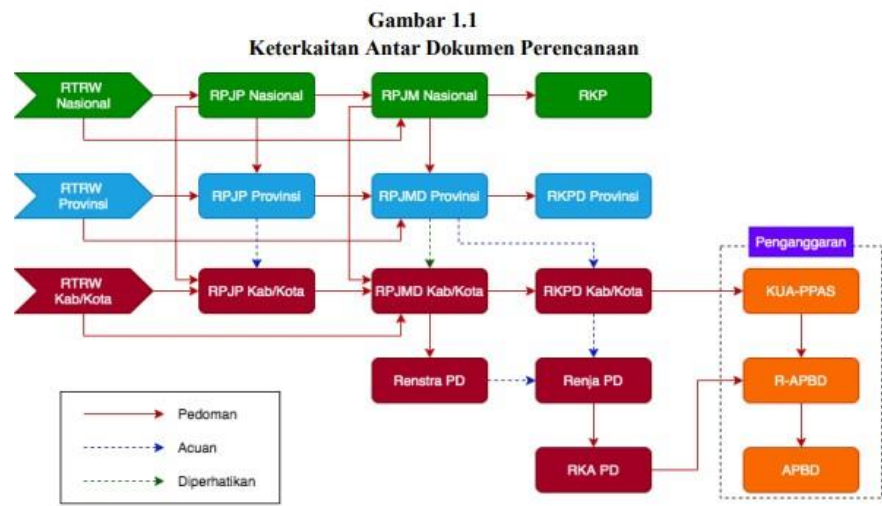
Gambar 1.1
Keterkaitan Antar Dokumen Perencanaan

RTRW Nasional
RPJP Nasional
RPJM Nasional
RKP

RTRW Provinsi
RPJP Provinsi
RPJMD Provinsi
RKPD Provinsi

RTRW Kab/Kota
RPJP Kab/Kota
RPJMD Kab/Kota
RKPD Kab/Kota

Penganggaran
KUA-PPAS
R-APBD
APBD

Renstra PD
Renja PD
RKA PD

Pedoman
Acuan
Diperhatikan